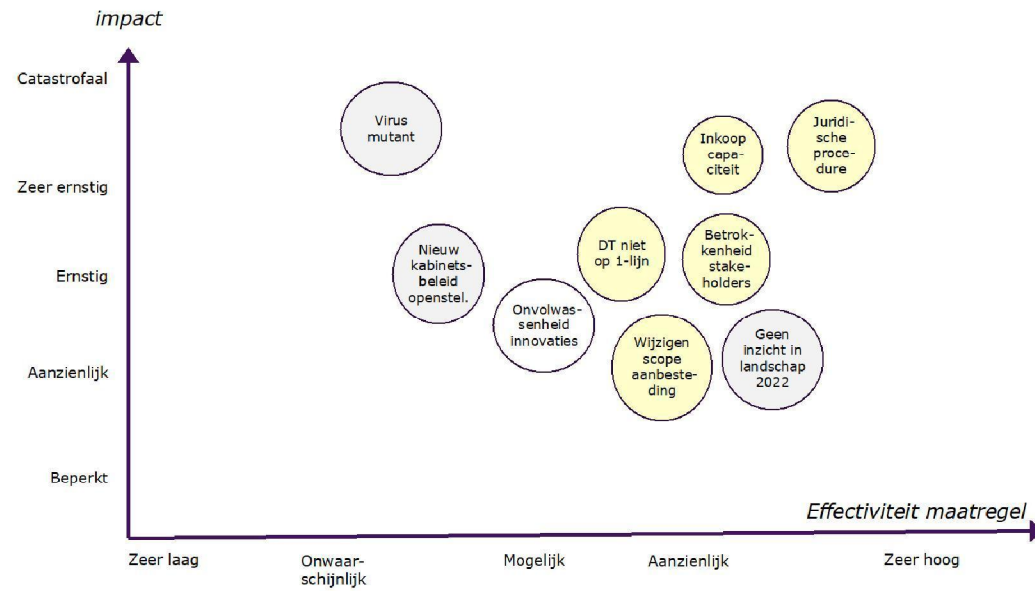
impact

Catastrofaal

Zeer ernstig

Ernstig

Aanzienlijk

Beperkt

Virus mutant

Inkoop capaciteit

Juridische procedure

Nieuw kabinetsbeleid openstel.

DT niet op 1-lijn

Betrokkenheid stakeholders

Onvolwassenheid innovaties

Wijzigen scope aanbesteding

Geen inzicht in landschap 2022

Effectiviteit maatregel

Zeer laag

Onwaarschijnlijk

Mogelijk

Aanzienlijk

Zeer hoog